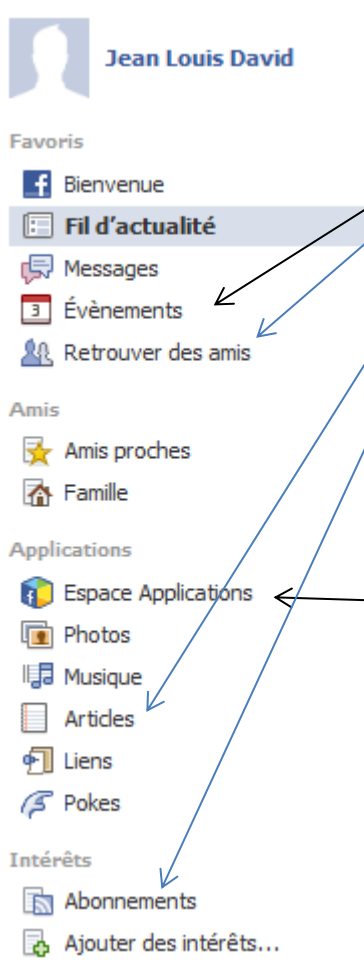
Jean Louis David

Favoris

Bienvenue

Fil d'actualité

Messages

3 Évènements

Retrouver des amis

Amis

Amis proches

Famille

Applications

Espace Applications

Photos

Musique

Articles

Liens

Pokes

Intérêts

Abonnements

Ajouter des intérêts…